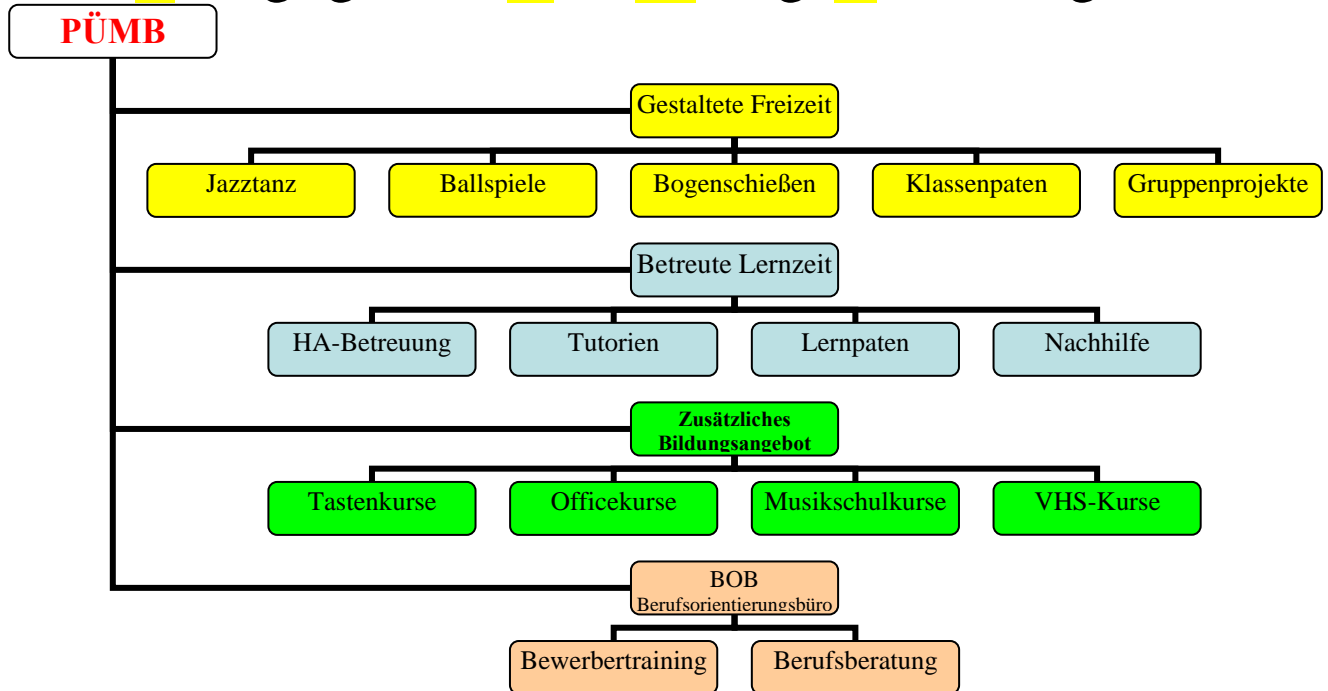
PÜMB

Gestaltete Freizeit

Jazztanz

Ballspiele

Bogenschießen

Klassenpaten

Gruppenprojekte

Betreute Lernzeit

HA-Betreuung

Tutorien

Lernpaten

Nachhilfe

Zusätzliches Bildungsangebot

Tastenkurse

Officekurse

Musikschulkurse

VHS-Kurse

BOB Berufsorientierungsbüro

Bewerbertraining

Berufsberatung